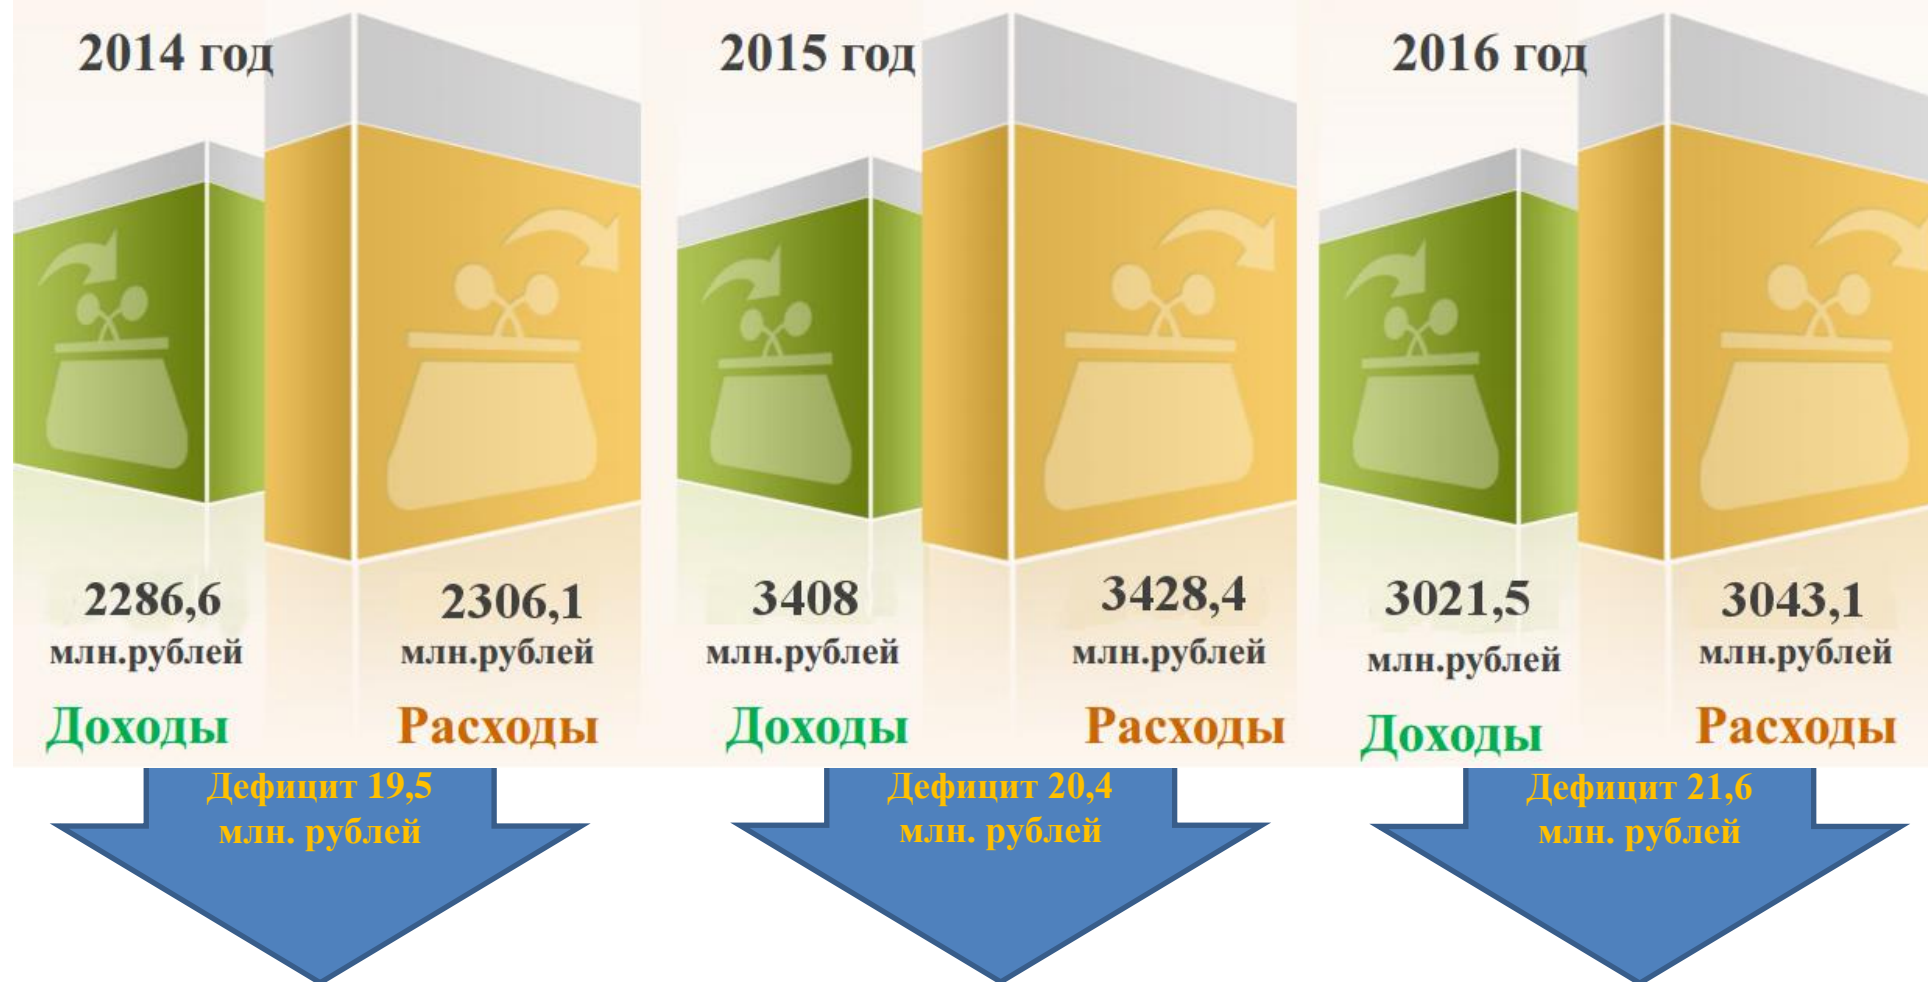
2014 год

2286,6 млн.рублей
Доходы

2306,1 млн.рублей
Расходы

Дефицит 19,5 млн. рублей

2015 год

3408 млн.рублей
Доходы

3428,4 млн.рублей
Расходы

Дефицит 20,4 млн. рублей

2016 год

3021,5 млн.рублей
Доходы

3043,1 млн.рублей
Расходы

Дефицит 21,6 млн. рублей